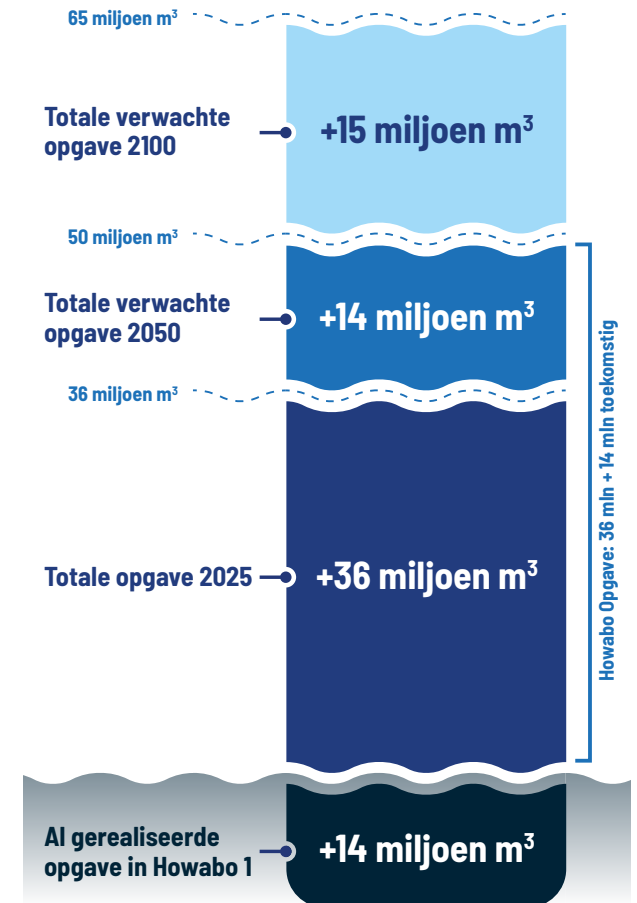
65 miljoen m$^3$

Totale verwachte opgave 2100

+15 miljoen m$^3$

50 miljoen m$^3$

Totale verwachte opgave 2050

+14 miljoen m$^3$

36 miljoen m$^3$

Totale opgave 2025

+36 miljoen m$^3$

Howabo Opgave: 36 mln + 14 mln toekomstig

Al gerealiseerde opgave in Howabo 1

+14 miljoen m$^3$